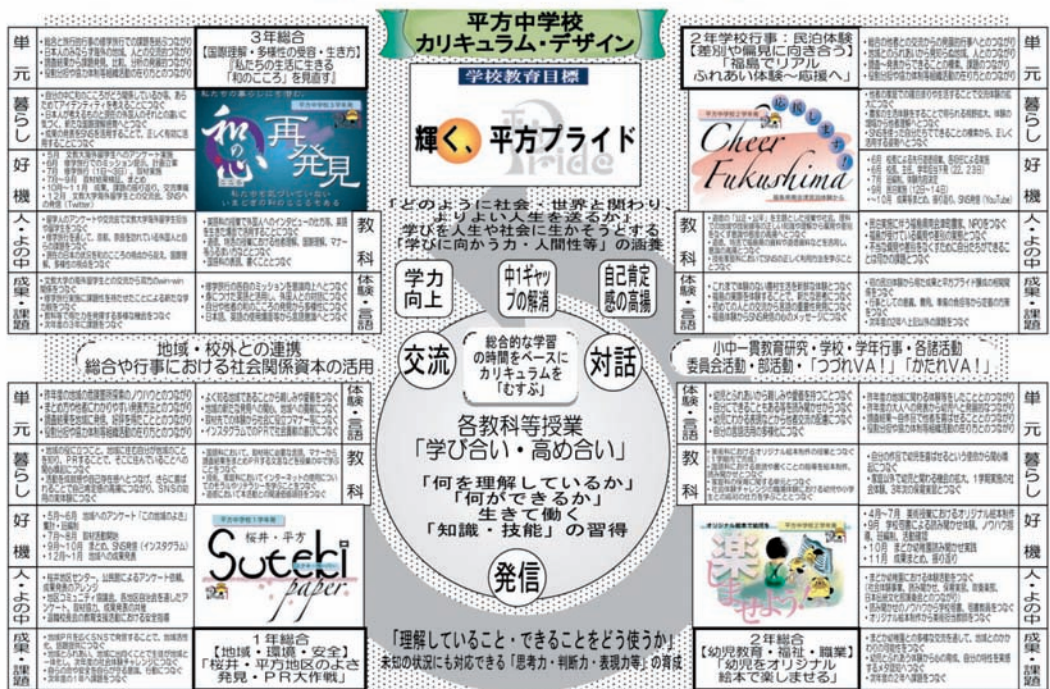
平方中学校
カリキュラム・デザイン

学校教育目標

輝く、平方プライド

「どのように社会・世界と関わり、よりよい人生を送るか」
学びを人生や社会に生かそうとする
「学びに向かう力・人間性等」の涵養

学力向上

中1ギャップの解消

自己肯定感の高揚

交流

総合的な学習の時間をベースにカリキュラムを「むすぶ」

対話

各教科等授業
「学び合い・高め合い」

「何を理解しているか」
「何ができるか」
生きて働く
「知識・技能」の習得

発信

「理解していること・できることをどう使うか」
未知の状況にも対応できる「思考力・判断力・表現力等」の育成

3年総合
【国際理解・多様性の受容・生き方】
「私たちの生活に生きる「和のこころ」を見直す」

和の心 再発見

2年学校行事：民泊体験
【差別や偏見に向き合う】
「福島でリアルふれあい体験〜応援へ」

Cheer Fukushima

地域・校外との連携
総合や行事における社会関係資本の活用

小中一貫教育研究・学校・学年行事・各諸活動
委員会活動・部活動・「つづれVA！」「かたれVA！」

1年総合
【地域・環境・安全】
「桜井・平方地区のよさ発見・PR大作戦」

桜井・平方 Suteki paper

2年総合
【幼児教育・福祉・職業】
「幼児をオリジナル絵本で楽しませる」

楽しませよう

単元

暮らし

好機

人・よの中

成果・課題

教科

体験・言語

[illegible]